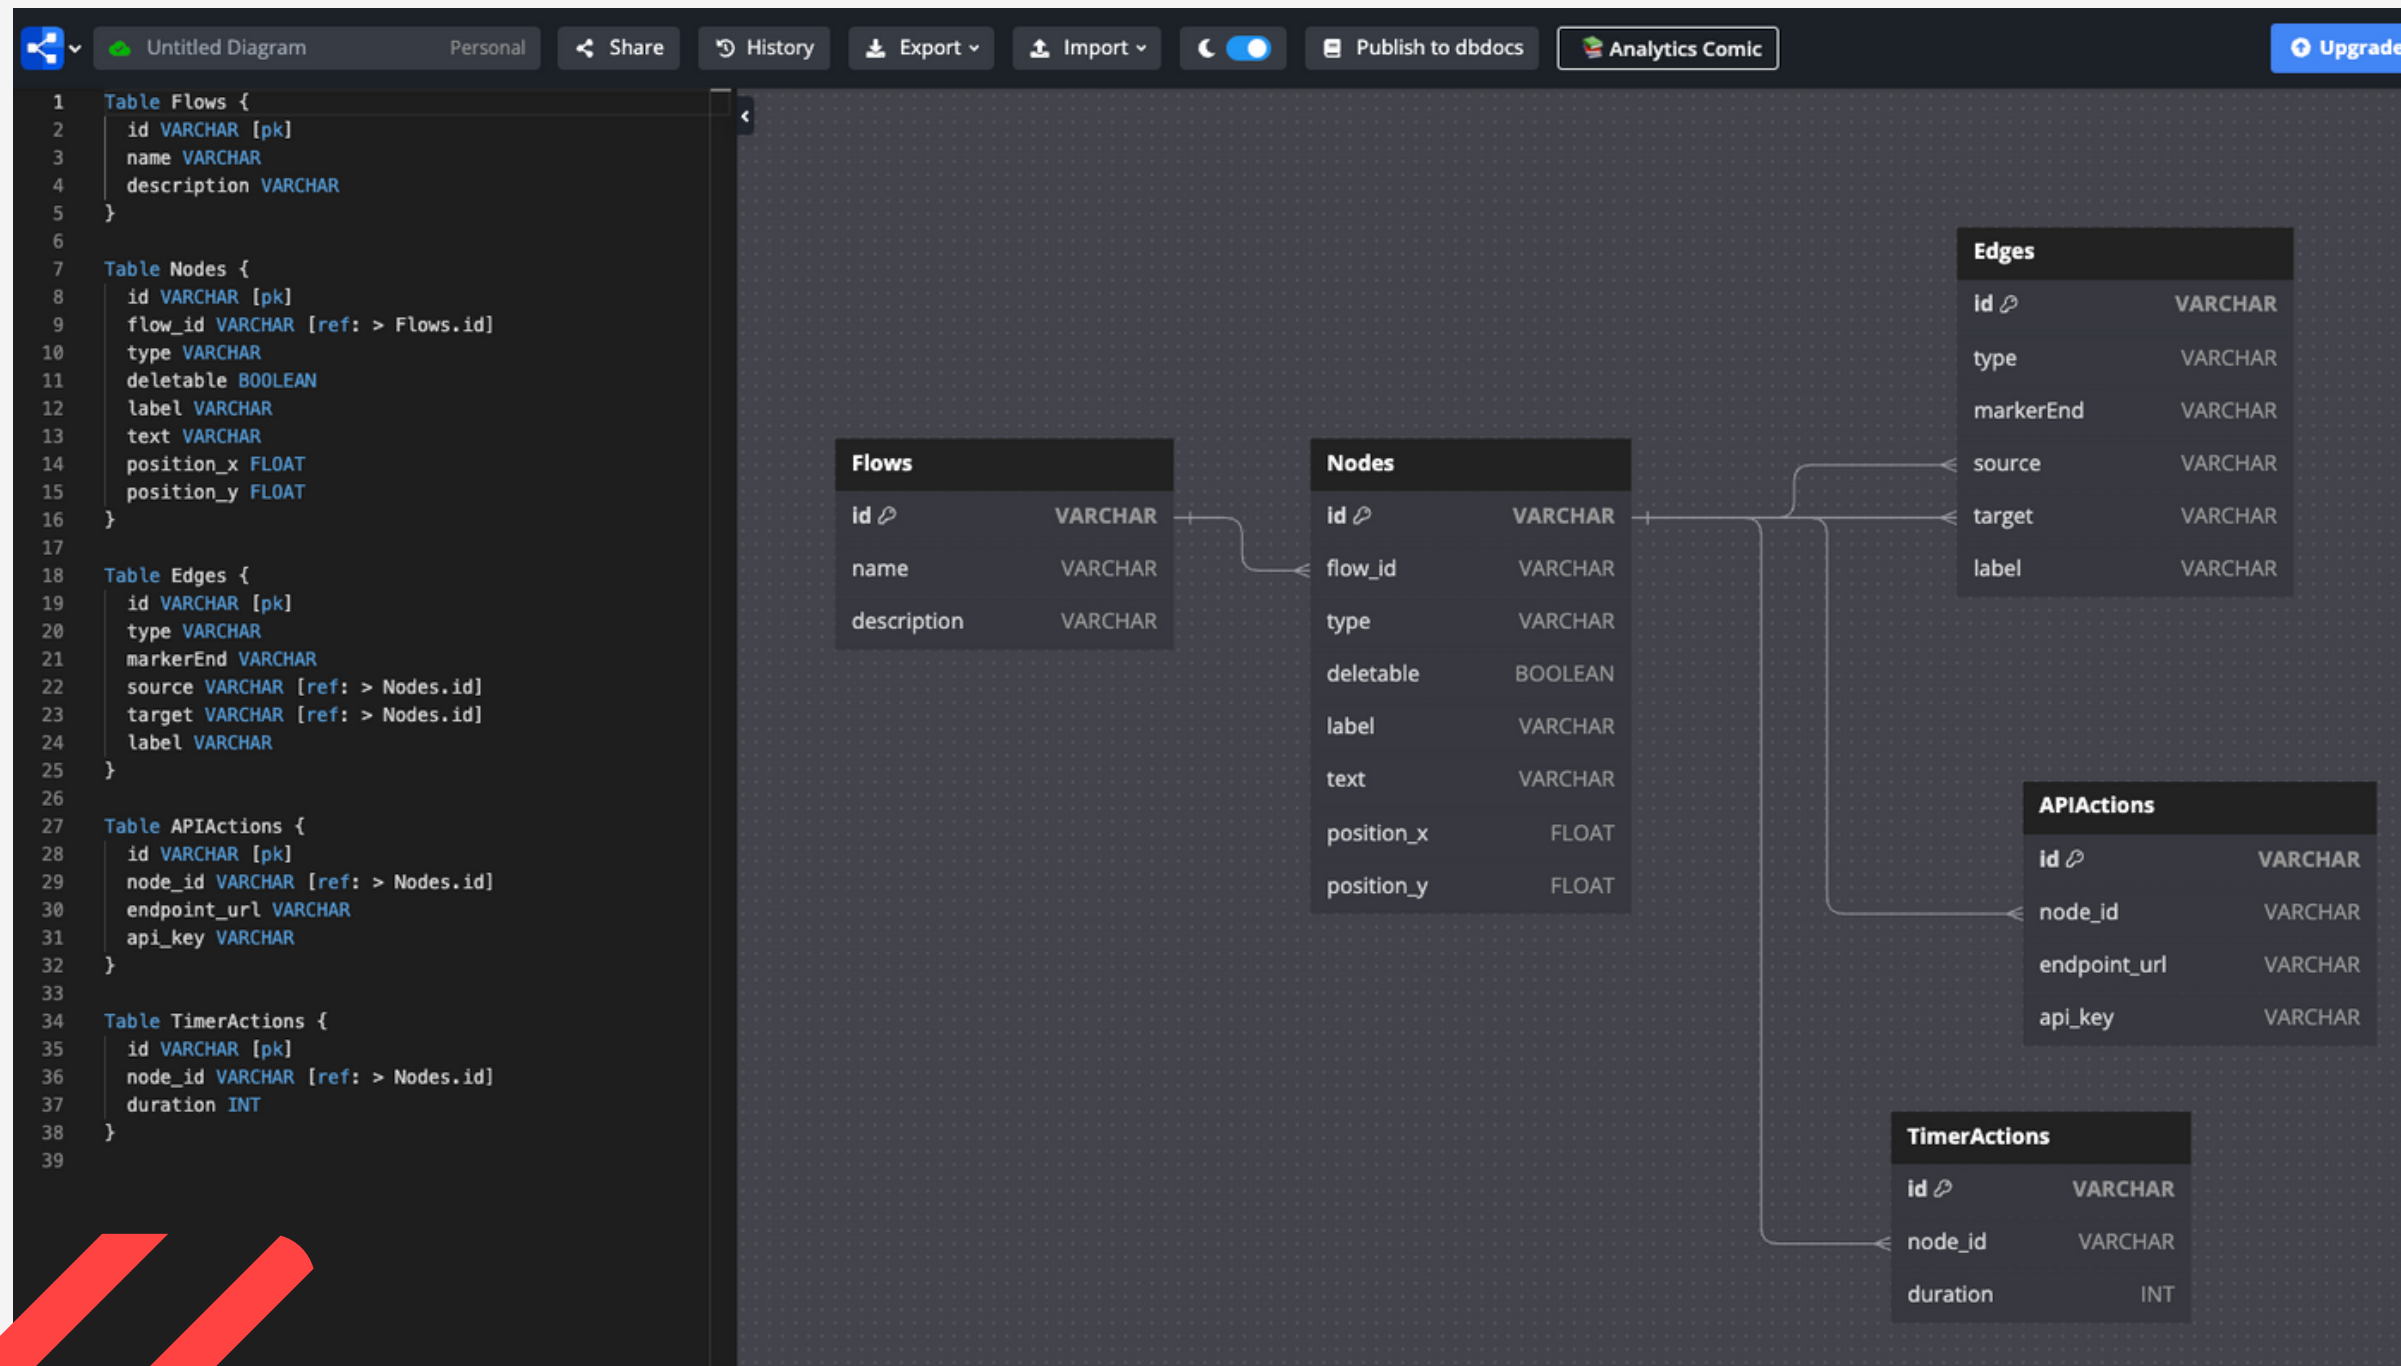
Untitled Diagram Personal Share History Export Import Publish to dbdocs Analytics Comic Upgrade

1 Table Flows {
2 id VARCHAR [pk]
3 name VARCHAR
4 description VARCHAR
5 }
6
7 Table Nodes {
8 id VARCHAR [pk]
9 flow_id VARCHAR [ref: > Flows.id]
10 type VARCHAR
11 deletable BOOLEAN
12 label VARCHAR
13 text VARCHAR
14 position_x FLOAT
15 position_y FLOAT
16 }
17
18 Table Edges {
19 id VARCHAR [pk]
20 type VARCHAR
21 markerEnd VARCHAR
22 source VARCHAR [ref: > Nodes.id]
23 target VARCHAR [ref: > Nodes.id]
24 label VARCHAR
25 }
26
27 Table APIActions {
28 id VARCHAR [pk]
29 node_id VARCHAR [ref: > Nodes.id]
30 endpoint_url VARCHAR
31 api_key VARCHAR
32 }
33
34 Table TimerActions {
35 id VARCHAR [pk]
36 node_id VARCHAR [ref: > Nodes.id]
37 duration INT
38 }
39

| Edges | |
|---|---|
| id | VARCHAR |
| type | VARCHAR |
| markerEnd | VARCHAR |
| source | VARCHAR |
| target | VARCHAR |
| label | VARCHAR |

| Flows | |
|---|---|
| id | VARCHAR |
| name | VARCHAR |
| description | VARCHAR |

| Nodes | |
|---|---|
| id | VARCHAR |
| flow_id | VARCHAR |
| type | VARCHAR |
| deletable | BOOLEAN |
| label | VARCHAR |
| text | VARCHAR |
| position_x | FLOAT |
| position_y | FLOAT |

| APIActions | |
|---|---|
| id | VARCHAR |
| node_id | VARCHAR |
| endpoint_url | VARCHAR |
| api_key | VARCHAR |

| TimerActions | |
|---|---|
| id | VARCHAR |
| node_id | VARCHAR |
| duration | INT |